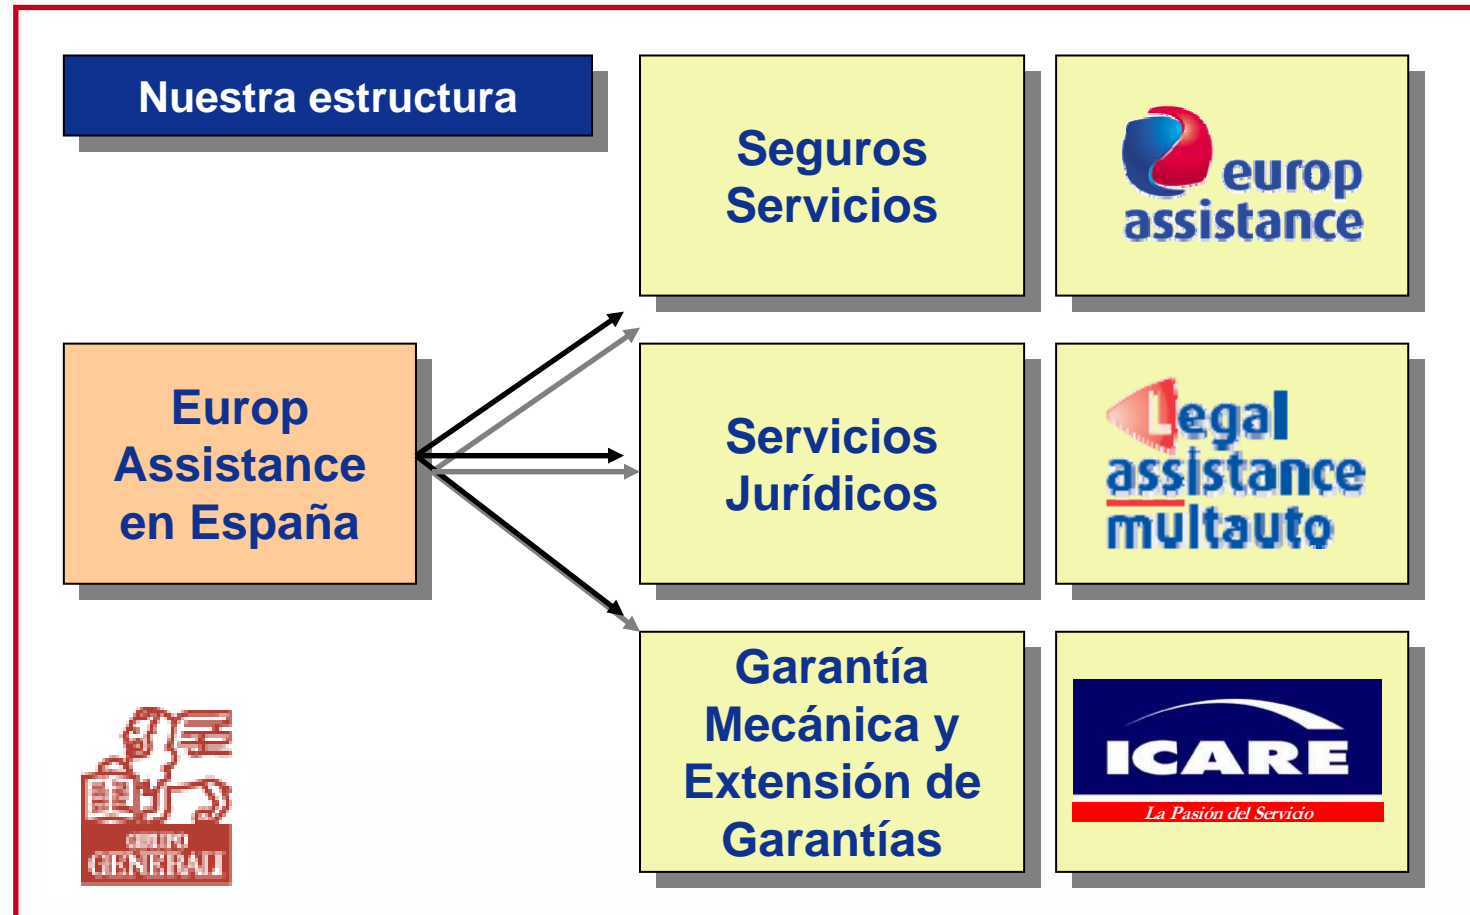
Nuestra estructura

Europ Assistance en España

Seguros Servicios

europ assistance

Servicios Jurídicos

legal assistance multauto

Garantía Mecánica y Extensión de Garantías

ICARE

La Pasión del Servicio

GRUPPO GENERALI